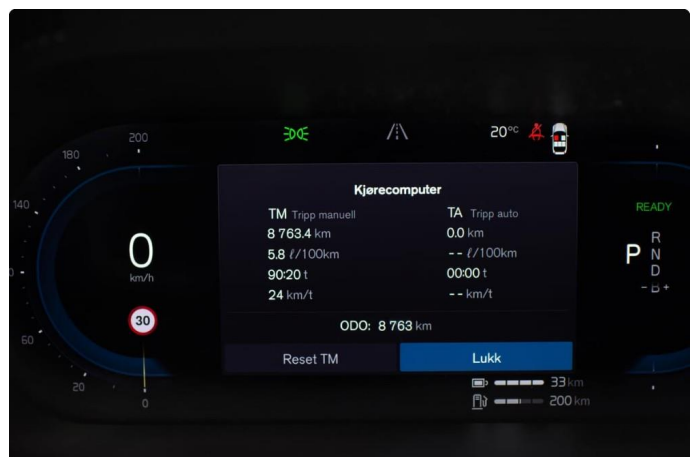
200
180
140
0
60
20
0
0
km/h
30
20°C
Kjørecomputer
TM Tripp manuell
8 763.4 km
5.8 ℓ/100km
90:20 t
24 km/t
TA Tripp auto
0.0 km
-- ℓ/100km
00:00 t
-- km/t
ODO: 8 763 km
Reset TM
Lukk
READY
P
R
N
D
- B +
33 km
200 km